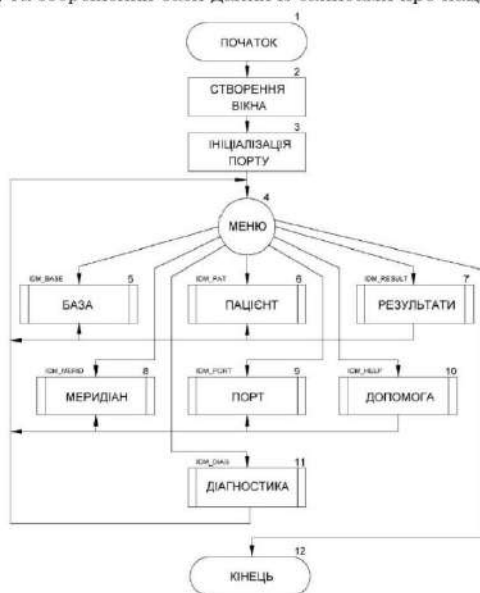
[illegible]

1
ПОЧАТОК

2
СТВОРЕННЯ ВІКНА

3
ІНІЦІАЛІЗАЦІЯ ПОРТУ

4
МЕНЮ

IDM_BASE
5
БАЗА

IDM_PAT
6
ПАЦІЄНТ

IDM_RESULT
7
РЕЗУЛЬТАТИ

IDM_MERID
8
МЕРИДІАН

IDM_PORT
9
ПОРТ

IDM_HELP
10
ДОПОМОГА

IDM_DIAG
11
ДІАГНОСТИКА

12
КІНЕЦЬ